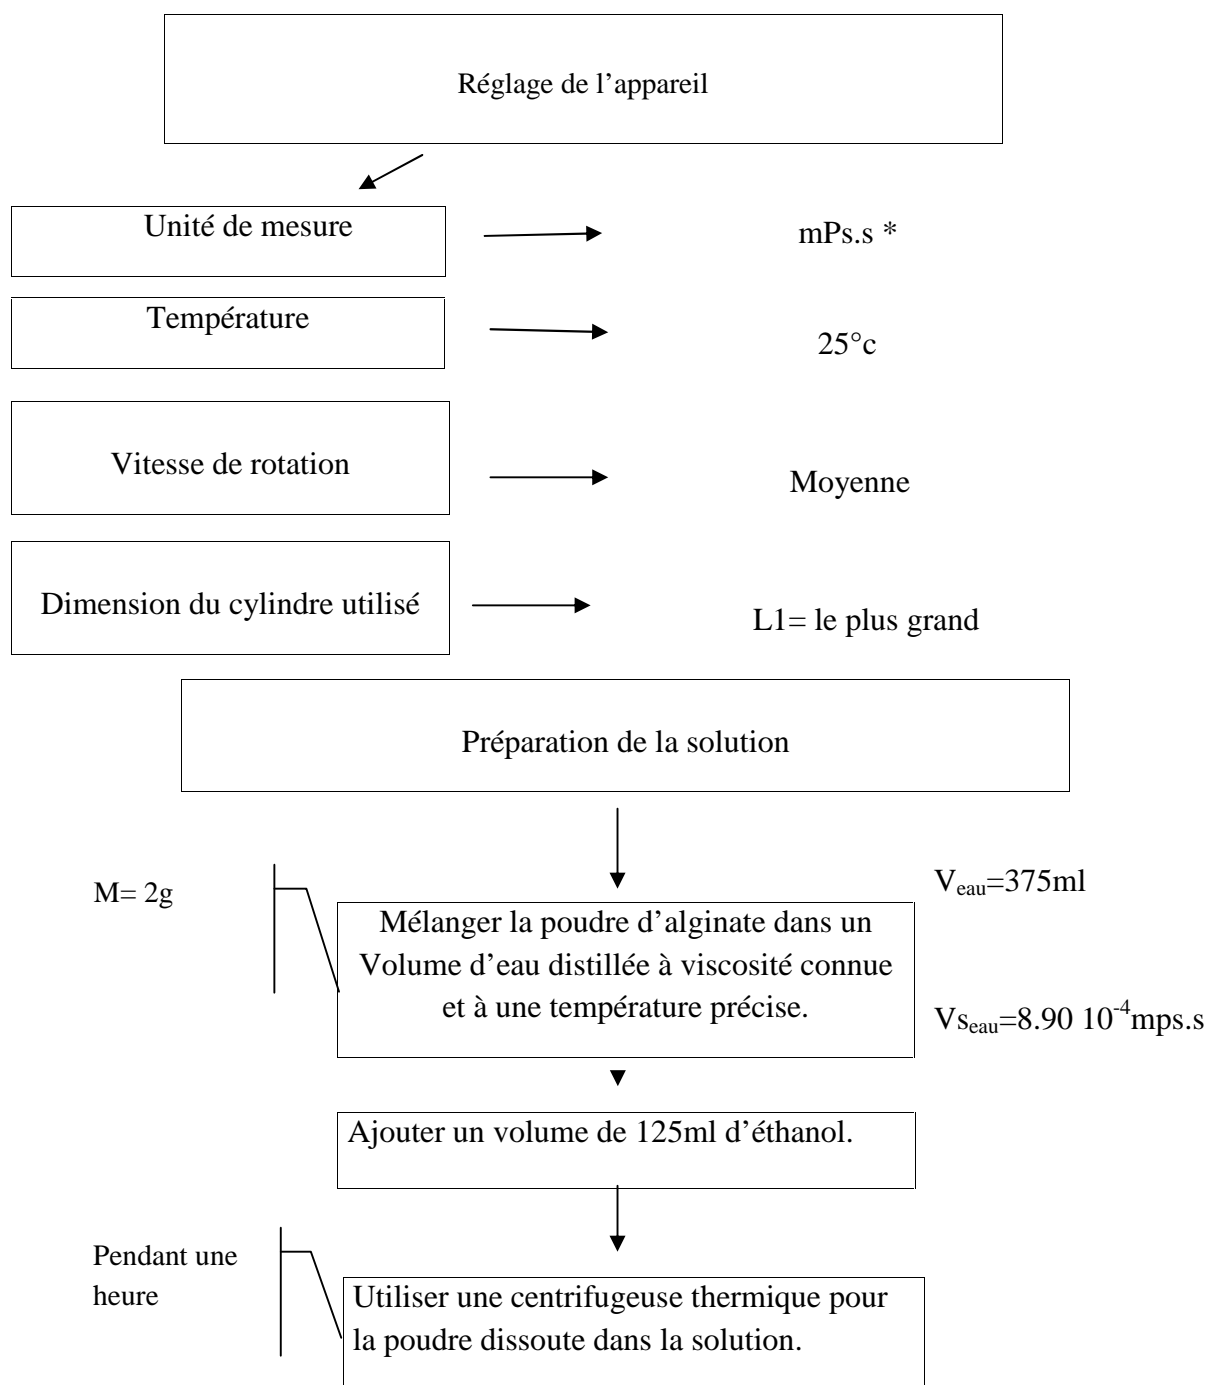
Réglage de l'appareil

Unité de mesure

mPs.s *

Température

25°c

Vitesse de rotation

Moyenne

Dimension du cylindre utilisé

L1= le plus grand

Préparation de la solution

M= 2g

$V_{eau}$=375ml

Mélanger la poudre d'alginate dans un Volume d'eau distillée à viscosité connue et à une température précise.

$Vs_{eau}$=8.90 $10^{-4}$mps.s

Ajouter un volume de 125ml d'éthanol.

Pendant une heure

Utiliser une centrifugeuse thermique pour la poudre dissoute dans la solution.